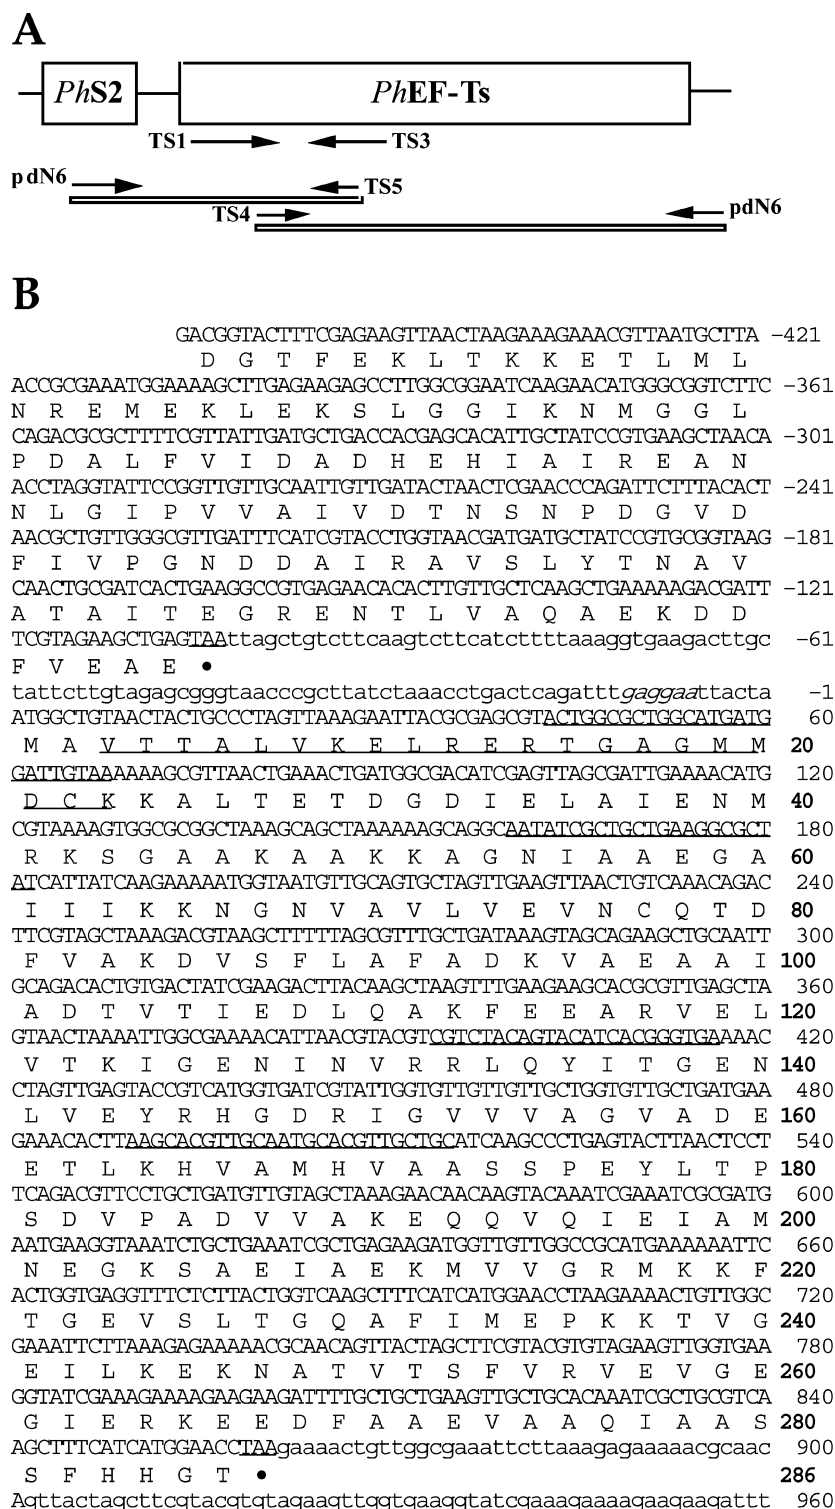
A

*Ph*S2 *Ph*EF-Ts

TS1 TS3

pdN6 TS5

TS4 pdN6

B

GACGGTACTTTCGAGAAGTTAACTAAGAAAGAAACGTTAATGCTTA -421
D G T F E K L T K K E T L M L
ACCGCGAAATGGAAAAGCTTGAGAAGAGCCTTGGCGGAATCAAGAACATGGGCGGTCTTC -361
N R E M E K L E K S L G G I K N M G G L
CAGACGCGCTTTTCGTTATTGATGCTGACCACGAGCACATTGCTATCCGTGAAGCTAACA -301
P D A L F V I D A D H E H I A I R E A N
ACCTAGGTATTCCGGTTGTTGCAATTGTTGATACTAACTCGAACCCAGATTCTTTACACT -241
N L G I P V V A I V D T N S N P D G V D
AACGCTGTTGGGCGTTGATTTCATCGTACCTGGTAACGATGATGCTATCCGTGCGGTAAG -181
F I V P G N D D A I R A V S L Y T N A V
CAACTGCGATCACTGAAGGCCGTGAGAACACACTTGTTGCTCAAGCTGAAAAAGACGATT -121
A T A I T E G R E N T L V A Q A E K D D
TCGTAGAAGCTGAGTAAttagctgtcttcaagtcttcatcttttaaaggtgaagacttgc -61
F V E A E •
tattcttgtagagcgggtaacccgcttatctaaacctgactcagatttgaggaaattacta -1
ATGGCTGTAACTACTGCCCTAGTTAAAGAATTACGCGAGCGTACTGGCGCTGGCATGATG 60
M A V T T A L V K E L R E R T G A G M M 20
GATTGTAAAAAAGCGTTAACTGAAACTGATGGCGACATCGAGTTAGCGATTGAAAACATG 120
D C K K A L T E T D G D I E L A I E N M 40
CGTAAAAGTGGCGCGGCTAAAGCAGCTAAAAAAGCAGGCAATATCGCTGCTGAAGGCGCT 180
R K S G A A K A A K K A G N I A A E G A 60
ATCATTATCAAGAAAAATGGTAATGTTGCAGTGCTAGTTGAAGTTAACTGTCAAACAGAC 240
I I I K K N G N V A V L V E V N C Q T D 80
TTCGTAGCTAAAGACGTAAGCTTTTTAGCGTTTGCTGATAAAGTAGCAGAAGCTGCAATT 300
F V A K D V S F L A F A D K V A E A A I 100
GCAGACACTGTGACTATCGAAGACTTACAAGCTAAGTTTGAAGAAGCACGCGTTGAGCTA 360
A D T V T I E D L Q A K F E E A R V E L 120
GTAACTAAAATTGGCGAAAACATTAACGTACGTCGTCTACAGTACATCACGGGTGAAAAC 420
V T K I G E N I N V R R L Q Y I T G E N 140
CTAGTTGAGTACCGTCATGGTGATCGTATTGGTGTTGTTGTTGCTGGTGTTGCTGATGAA 480
L V E Y R H G D R I G V V V A G V A D E 160
GAAACACTTAAGCACGTTGCAATGCACGTTGCTGCATCAAGCCCTGAGTACTTAACTCCT 540
E T L K H V A M H V A A S S P E Y L T P 180
TCAGACGTTCCTGCTGATGTTGTAGCTAAAGAACAACAAGTACAAATCGAAATCGCGATG 600
S D V P A D V V A K E Q Q V Q I E I A M 200
AATGAAGGTAAATCTGCTGAAATCGCTGAGAAGATGGTTGTTGGCCGCATGAAAAAATTC 660
N E G K S A E I A E K M V V G R M K K F 220
ACTGGTGAGGTTTCTCTTACTGGTCAAGCTTTCATCATGGAACCTAAGAAAACTGTTGGC 720
T G E V S L T G Q A F I M E P K K T V G 240
GAAATTCTTAAAGAGAAAAACGCAACAGTTACTAGCTTCGTACGTGTAGAAGTTGGTGAA 780
E I L K E K N A T V T S F V R V E V G E 260
GGTATCGAAAGAAAAGAAGAAGATTTTGCTGCTGAAGTTGCTGCACAAATCGCTGCGTCA 840
G I E R K E E D F A A E V A A Q I A A S 280
AGCTTTCATCATGGAACCTAAgaaaactgttggcgaaattcttaaagagaaaaacgcaac 900
S F H H G T • 286
Agttactagcttcgtacgtgtagaagttggtgaaggtatcgaaagaaaagaagaagattt 960